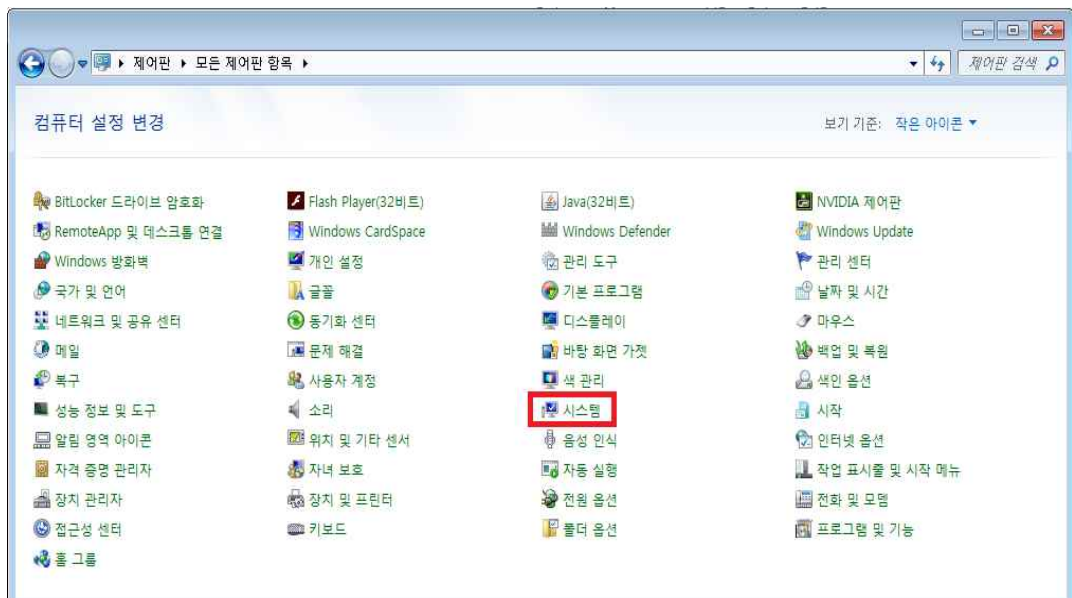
제어판 ▸ 모든 제어판 항목 ▸

제어판 검색

컴퓨터 설정 변경

보기 기준: 작은 아이콘 ▾

BitLocker 드라이브 암호화
RemoteApp 및 데스크톱 연결
Windows 방화벽
국가 및 언어
네트워크 및 공유 센터
메일
복구
성능 정보 및 도구
알림 영역 아이콘
자격 증명 관리자
장치 관리자
접근성 센터
홈 그룹

Flash Player(32비트)
Windows CardSpace
개인 설정
글꼴
동기화 센터
문제 해결
사용자 계정
소리
위치 및 기타 센서
자녀 보호
장치 및 프린터
키보드

Java(32비트)
Windows Defender
관리 도구
기본 프로그램
디스플레이
바탕 화면 가젯
색 관리
시스템
음성 인식
자동 실행
전원 옵션
폴더 옵션

NVIDIA 제어판
Windows Update
관리 센터
날짜 및 시간
마우스
백업 및 복원
색인 옵션
시작
인터넷 옵션
작업 표시줄 및 시작 메뉴
전화 및 모뎀
프로그램 및 기능